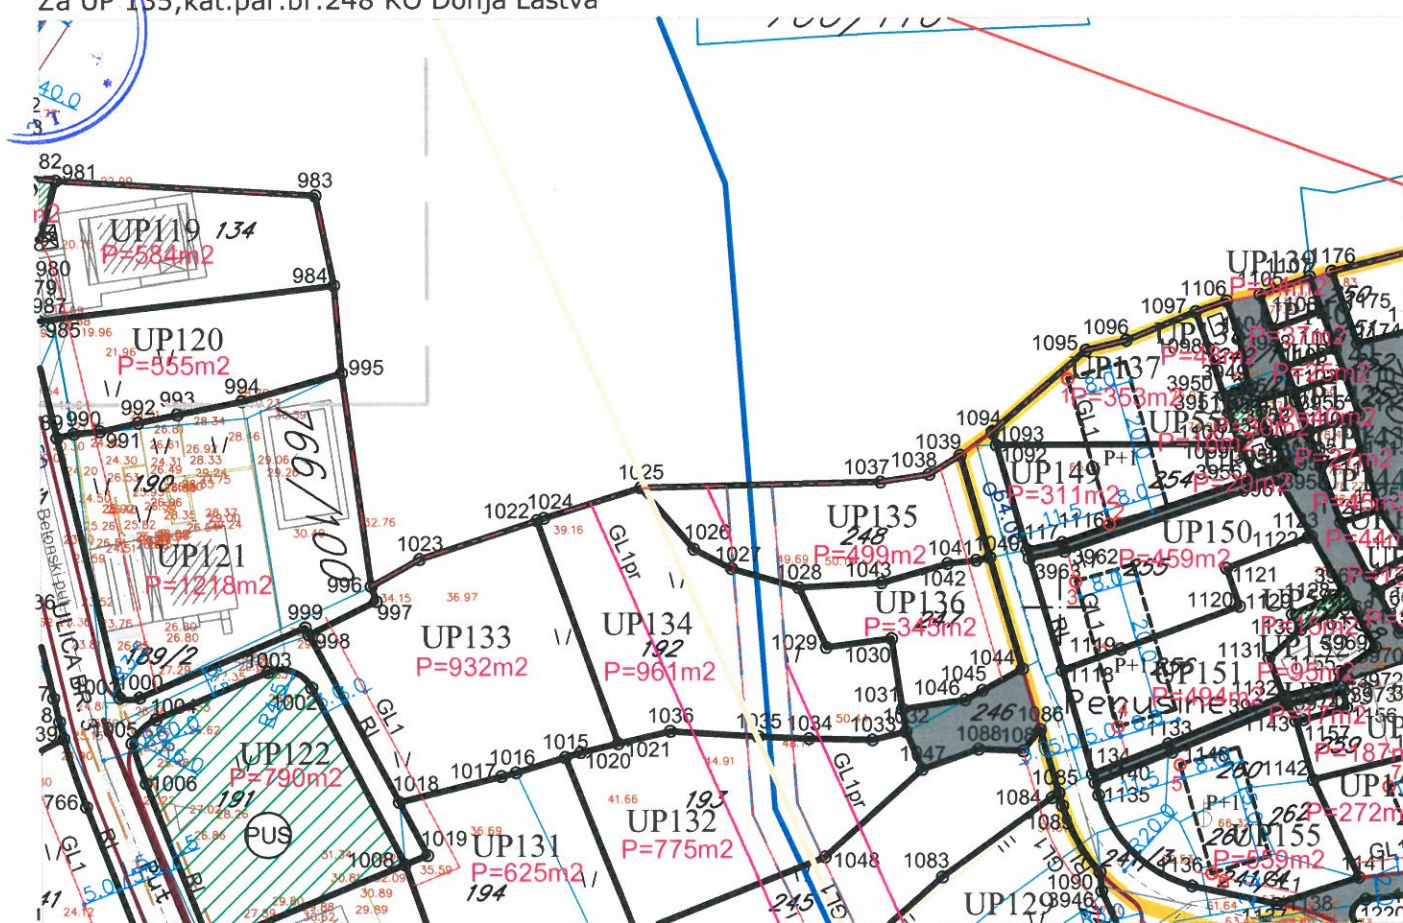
Za UP 135,kat.par.br.248 KO Donja Lastva

UP119 134
P=584m2
983
984
980
985
UP120
P=555m2
995
994
993
992
990
991
190
766/100
UP121
P=1218m2
996
997
999
998
189/2
1003
1000
1002
1004
1005
UP122
P=790m2
191
1006
PUS
1008
1019
1018
1017
1016
1015
1020
1021
1023
1022
1024
1025
UP133
P=932m2
GL1pr
UP134
192
P=961m2
1026
1027
1028
1036
1035
1034
1033
UP131
P=625m2
194
UP132
193
P=775m2
1048
1083
245
GL1pr
UP135
248
P=499m2
1037
1038
1039
1041
1040
1043
1042
UP136
239
P=345m2
1029
1030
1031
1032
1045
1046
1044
1047
246
1088
1086
1094
1093
1092
UP149
P=311m2
UP150
P=459m2
1095
1096
1097
1106
UP137
P=353m2
UP139
1176
UP151
P=494m2
Perušine
1084
1085
1090
UP155
262
P=272m2
P=559m2
UP129
1142
1140
1135
1143
1131
1121
1120
1119
1118
Betonski put
ULICA BR
GL1